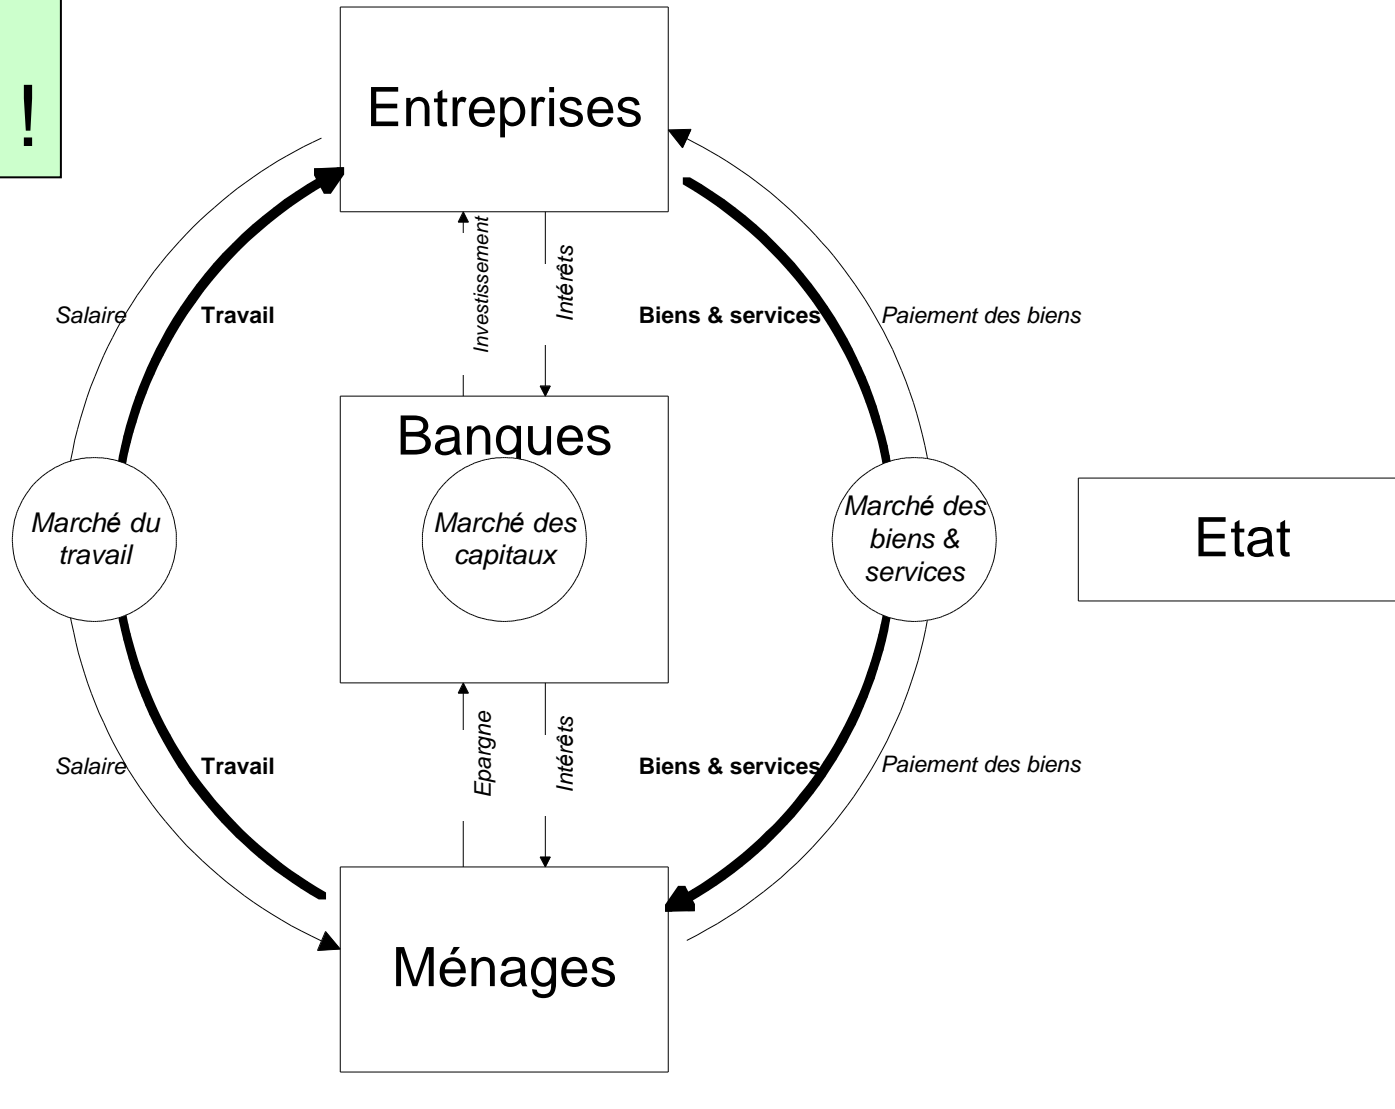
!

Entreprises

Salaire

Travail

Investissement

Intérêts

Biens & services

Paiement des biens

Banques

Marché du travail

Marché des capitaux

Marché des biens & services

Etat

Salaire

Travail

Epargne

Intérêts

Biens & services

Paiement des biens

Ménages